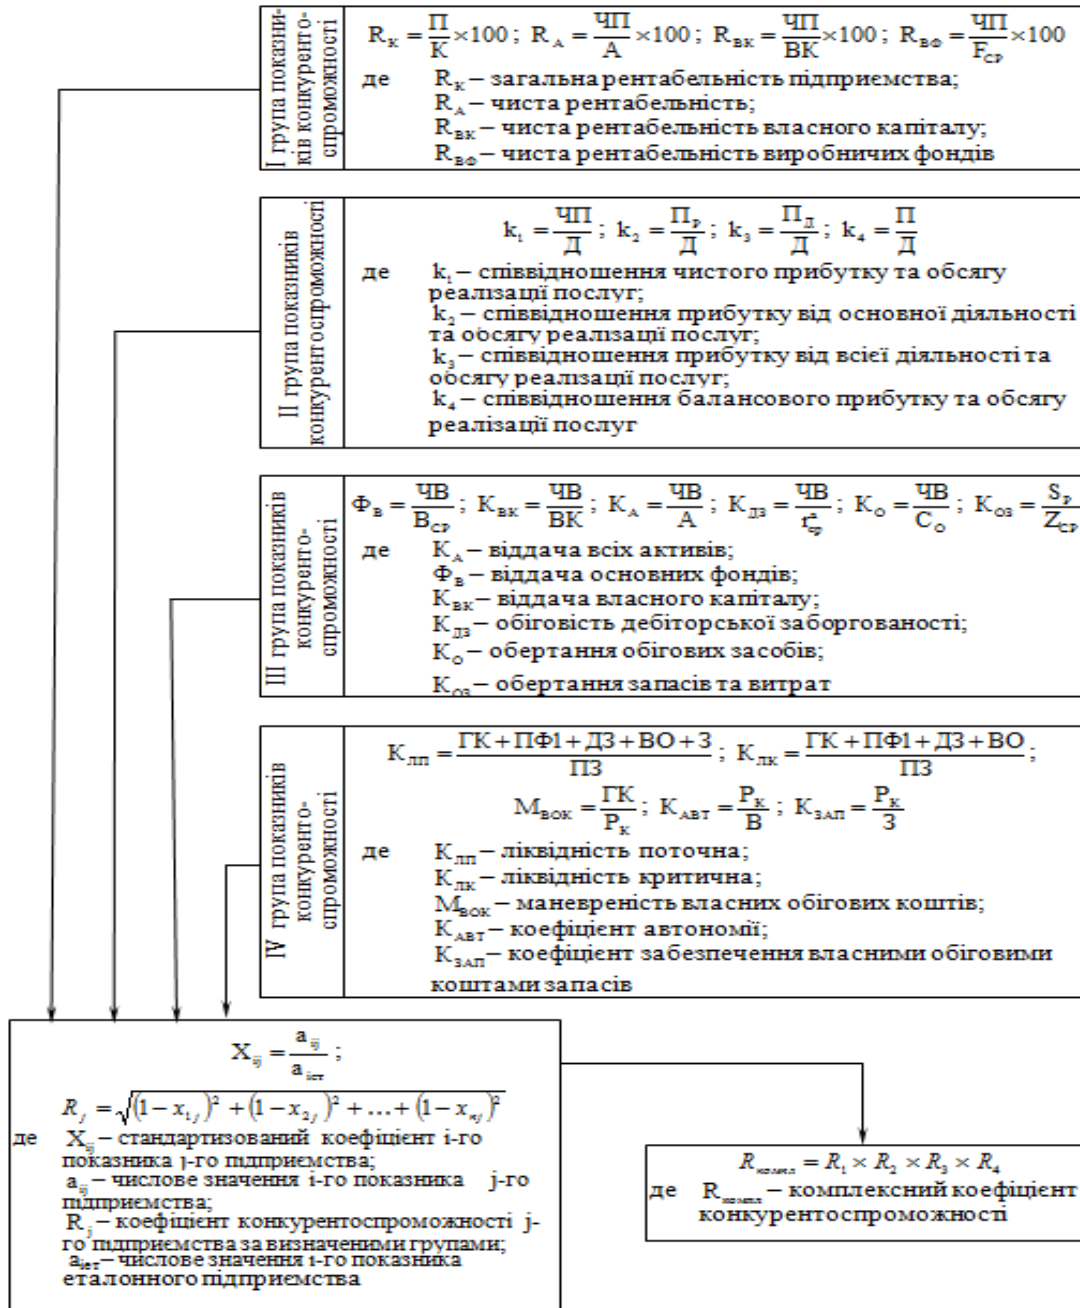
I група показників конкурентоспроможності

$R_К = \frac{П}{К} \times 100$; $R_А = \frac{ЧП}{А} \times 100$; $R_{ВК} = \frac{ЧП}{ВК} \times 100$; $R_{ВФ} = \frac{ЧП}{F_{СР}} \times 100$

де $R_К$ – загальна рентабельність підприємства;
$R_А$ – чиста рентабельність;
$R_{ВК}$ – чиста рентабельність власного капіталу;
$R_{ВФ}$ – чиста рентабельність виробничих фондів

II група показників конкурентоспроможності

$k_1 = \frac{ЧП}{Д}$; $k_2 = \frac{П_Р}{Д}$; $k_3 = \frac{П_Д}{Д}$; $k_4 = \frac{П}{Д}$

де $k_1$ – співвідношення чистого прибутку та обсягу реалізації послуг;
$k_2$ – співвідношення прибутку від основної діяльності та обсягу реалізації послуг;
$k_3$ – співвідношення прибутку від всіеї діяльності та обсягу реалізації послуг;
$k_4$ – співвідношення балансового прибутку та обсягу реалізації послуг

III група показників конкурентоспроможності

$Ф_В = \frac{ЧВ}{В_{СР}}$; $К_{ВК} = \frac{ЧВ}{ВК}$; $К_А = \frac{ЧВ}{А}$; $К_{ДЗ} = \frac{ЧВ}{t^z_{ср}}$; $К_О = \frac{ЧВ}{С_О}$; $К_{ОЗ} = \frac{S_Р}{Z_{СР}}$

де $К_А$ – віддача всіх активів;
$Ф_В$ – віддача основних фондів;
$К_{ВК}$ – віддача власного капіталу;
$К_{ДЗ}$ – обіговість дебіторської заборгованості;
$К_О$ – обертання обігових засобів;
$К_{ОЗ}$ – обертання запасів та витрат

IV група показників конкурентоспроможності

$К_{ЛП} = \frac{ГК + ПФ1 + ДЗ + ВО + З}{ПЗ}$; $К_{ЛК} = \frac{ГК + ПФ1 + ДЗ + ВО}{ПЗ}$;

$М_{ВОК} = \frac{ГК}{Р_К}$; $К_{АВТ} = \frac{Р_К}{В}$; $К_{ЗАП} = \frac{Р_К}{З}$

де $К_{ЛП}$ – ліквідність поточна;
$К_{ЛК}$ – ліквідність критична;
$М_{ВОК}$ – маневреність власних обігових коштів;
$К_{АВТ}$ – коефіцієнт автономії;
$К_{ЗАП}$ – коефіцієнт забезпечення власними обіговими коштами запасів

$X_{ij} = \frac{a_{ij}}{a_{iет}}$;

$R_j = \sqrt{(1-x_{1j})^2 + (1-x_{2j})^2 + ... + (1-x_{nj})^2}$

де $X_{ij}$ – стандартизований коефіцієнт і-го показника j-го підприємства;
$a_{ij}$ – числове значення і-го показника j-го підприємства;
$R_j$ – коефіцієнт конкурентоспроможності j-го підприємства за визначеними групами;
$a_{iет}$ – числове значення і-го показника еталонного підприємства

$R_{компл} = R_1 \times R_2 \times R_3 \times R_4$
де $R_{компл}$ – комплексний коефіцієнт конкурентоспроможності